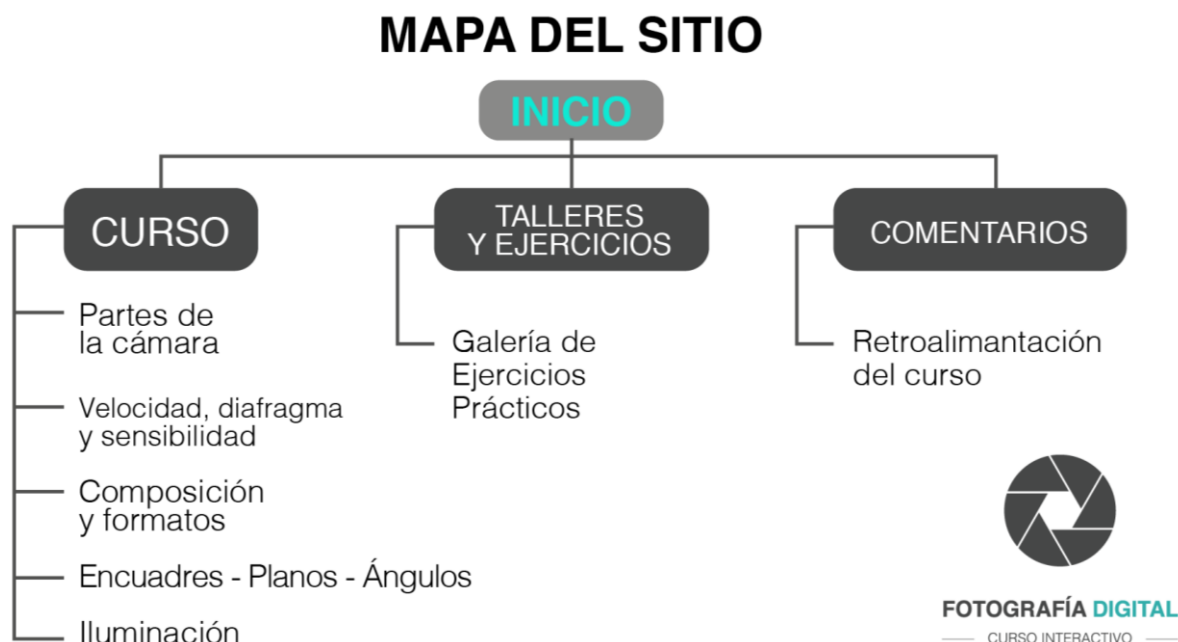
MAPA DEL SITIO

INICIO

CURSO

TALLERES Y EJERCICIOS

COMENTARIOS

Partes de la cámara

Velocidad, diafragma y sensibilidad

Composición y formatos

Encuadres - Planos - Ángulos

Iluminación

Galería de Ejercicios Prácticos

Retroalimantación del curso

FOTOGRAFÍA DIGITAL

CURSO INTERACTIVO